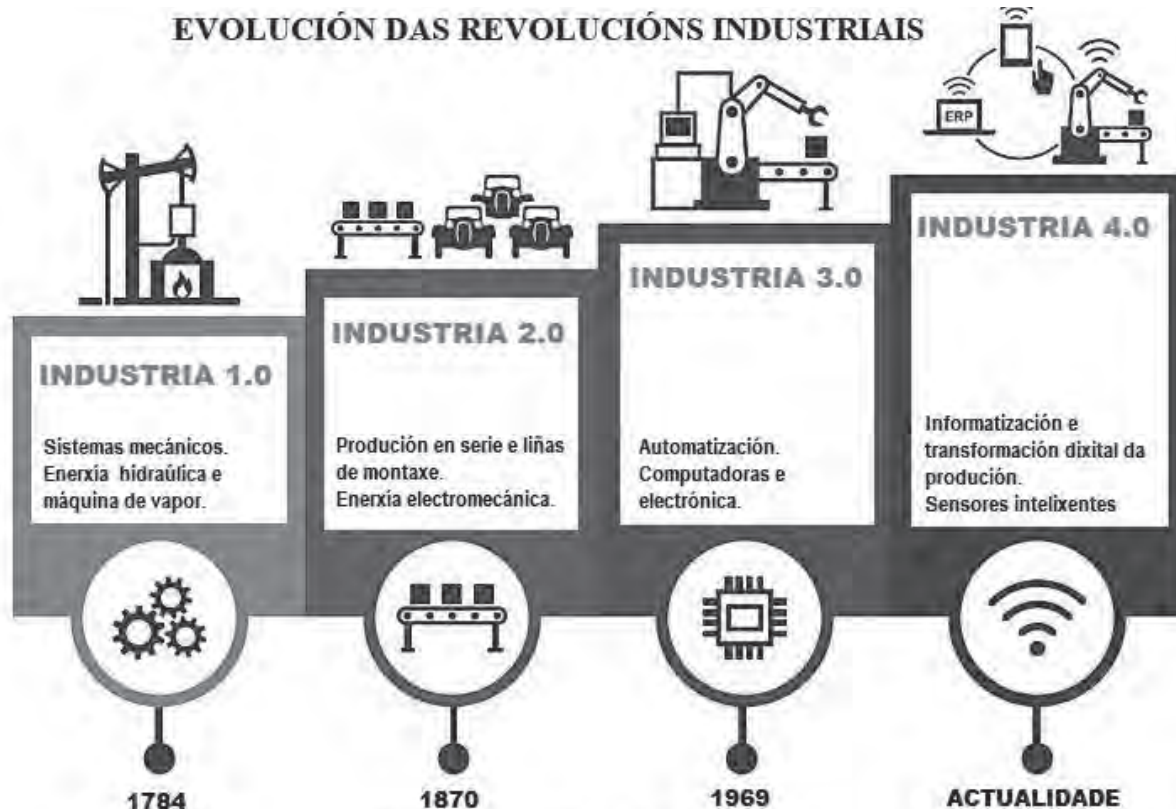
EVOLUCIÓN DAS REVOLUCIÓNS INDUSTRIAIS

ERP

INDUSTRIA 1.0

Sistemas mecánicos. Enerxia hidraúlica e máquina de vapor.

INDUSTRIA 2.0

Produción en serie e liñas de montaxe. Enerxía electromecánica.

INDUSTRIA 3.0

Automatización. Computadoras e electrónica.

INDUSTRIA 4.0

Informatización e transformación dixital da produción. Sensores intelixentes

1784

1870

1969

ACTUALIDADE